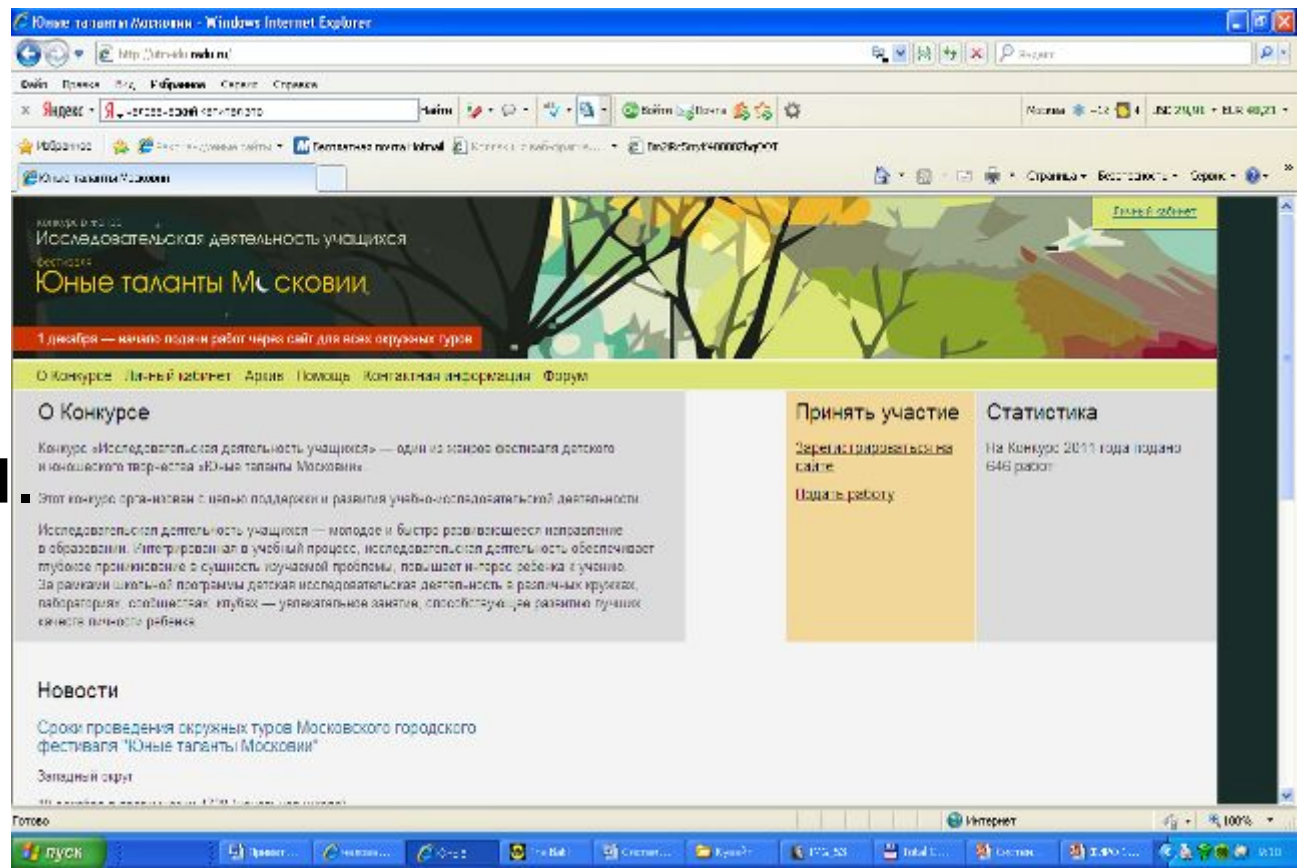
Юные таланты Московии - Windows Internet Explorer

http://utmdo.redu.ru/

Файл Правка Вид Избранное Сервис Справка

Яндекс Найти Войти Почта

Москва −13 USD 29,91 EUR 40,21

Избранное Бесплатная почта Hotmail

Юные таланты Московии

Страница Безопасность Сервис

конкурс в рамках
Исследовательская деятельность учащихся
фестиваля
Юные таланты Московии

Личный кабинет

1 декабря — начало подачи работ через сайт для всех окружных туров

О Конкурсе Личный кабинет Архив Помощь Контактная информация Форум

О Конкурсе

Конкурс «Исследовательская деятельность учащихся» — один из конкурсов фестиваля детского и юношеского творчества «Юные таланты Московии».

Этот конкурс организован с целью поддержки и развития учебно-исследовательской деятельности.

Исследовательская деятельность учащихся — молодое и быстро развивающееся направление в образовании. Интегрированная в учебный процесс, исследовательская деятельность обеспечивает глубокое проникновение в сущность изучаемой проблемы, повышает интерес ребенка к учению. За рамками школьной программы детская исследовательская деятельность в различных кружках, лабораториях, сообществах, клубах — увлекательное занятие, способствующее развитию лучших качеств личности ребенка.

Принять участие

Зарегистрироваться на сайте

Подать работу

Статистика

На Конкурс 2011 года подано 646 работ

Новости

Сроки проведения окружных туров Московского городского фестиваля "Юные таланты Московии"

Западный округ

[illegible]

Готово

Интернет

100%

пуск